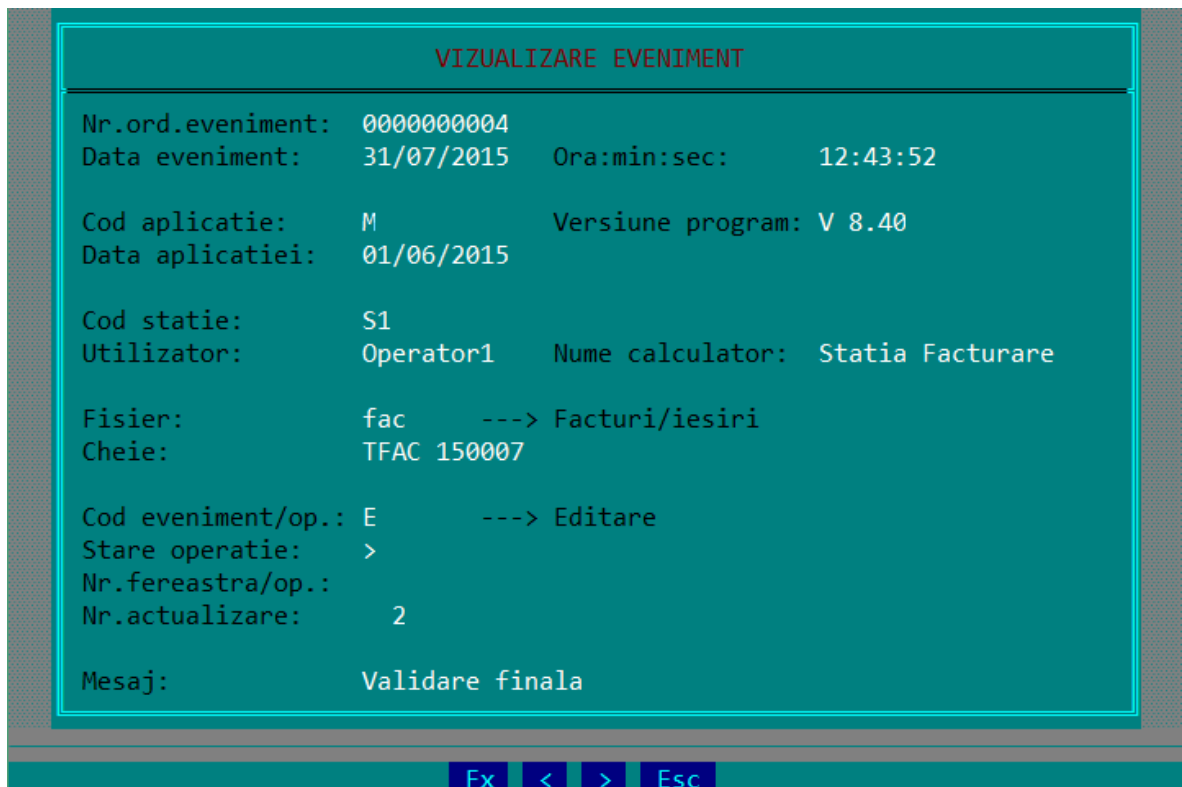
VIZUALIZARE EVENIMENT

Nr.ord.eveniment: 0000000004
Data eveniment: 31/07/2015 Ora:min:sec: 12:43:52

Cod aplicatie: M Versiune program: V 8.40
Data aplicatiei: 01/06/2015

Cod statie: S1
Utilizator: Operator1 Nume calculator: Statia Facturare

Fisier: fac ---> Facturi/iesiri
Cheie: TFAC 150007

Cod eveniment/op.: E ---> Editare
Stare operatie: >
Nr.fereastra/op.:
Nr.actualizare: 2

Mesaj: Validare finala

Fx < > Esc